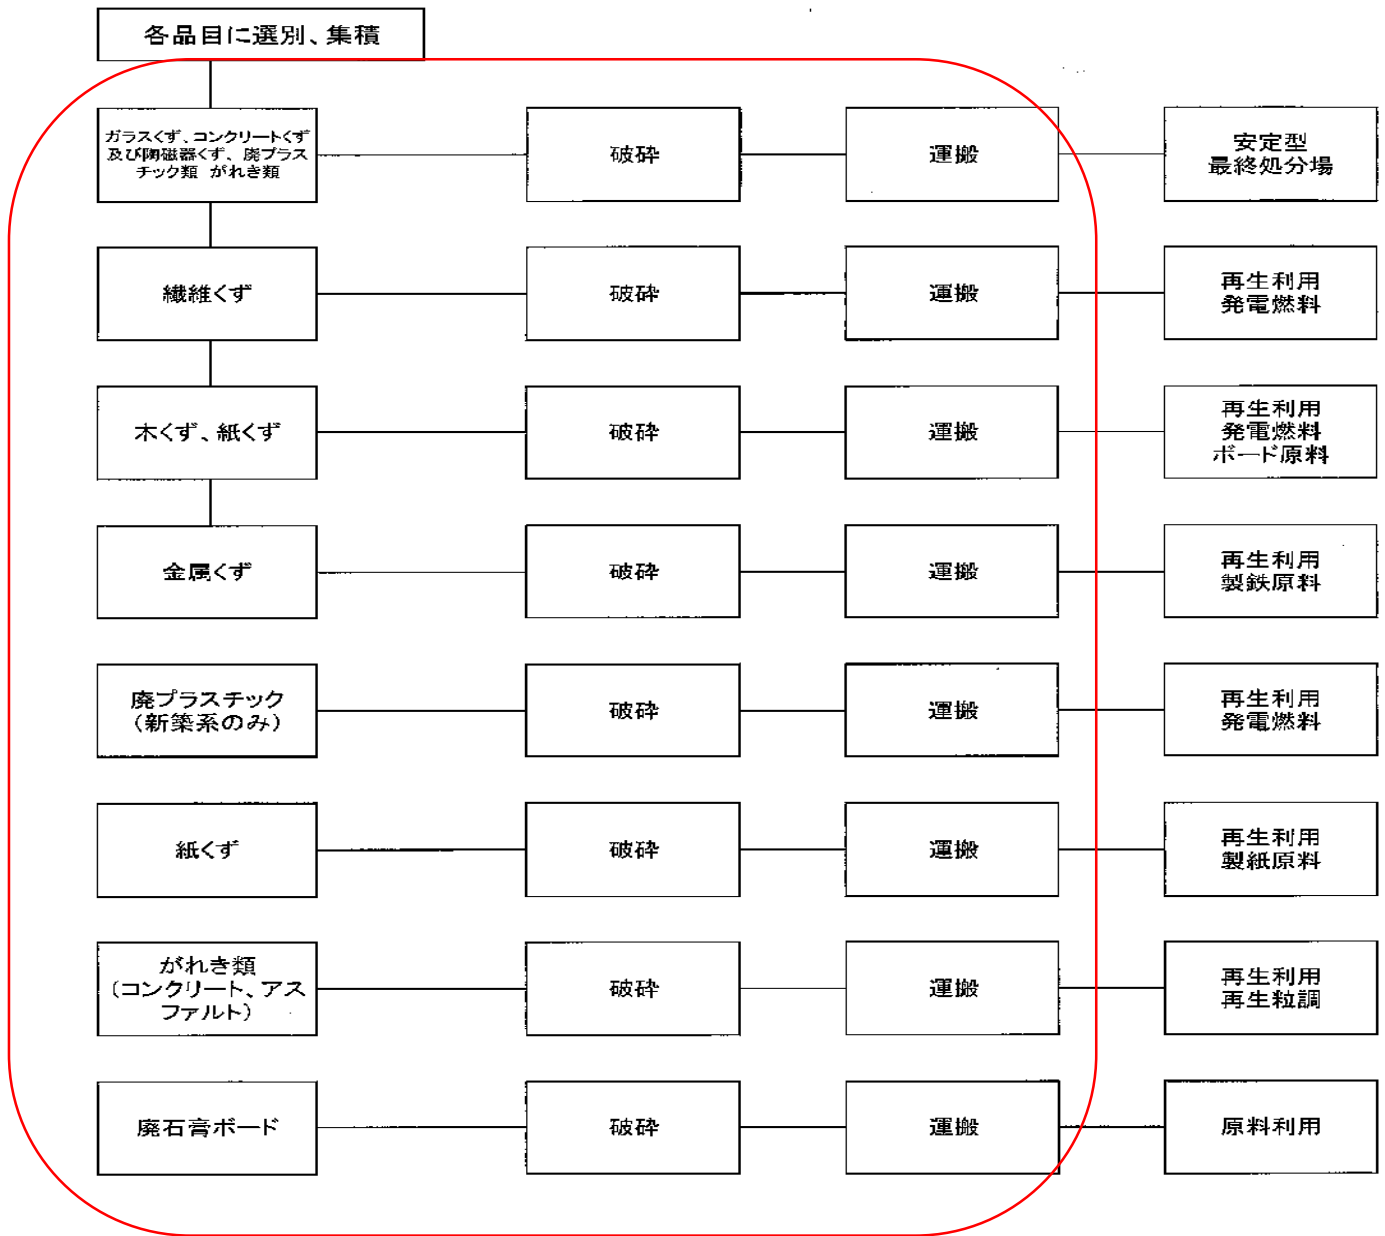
各品目に選別、集積

ガラスくず、コンクリートくず及び陶磁器くず、廃プラスチック類　がれき類

破砕

運搬

安定型
最終処分場

繊維くず

破砕

運搬

再生利用
発電燃料

木くず、紙くず

破砕

運搬

再生利用
発電燃料
ボード原料

金属くず

破砕

運搬

再生利用
製鉄原料

廃プラスチック
（新築系のみ）

破砕

運搬

再生利用
発電燃料

紙くず

破砕

運搬

再生利用
製紙原料

がれき類
（コンクリート、アスファルト）

破砕

運搬

再生利用
再生粒調

廃石膏ボード

破砕

運搬

原料利用